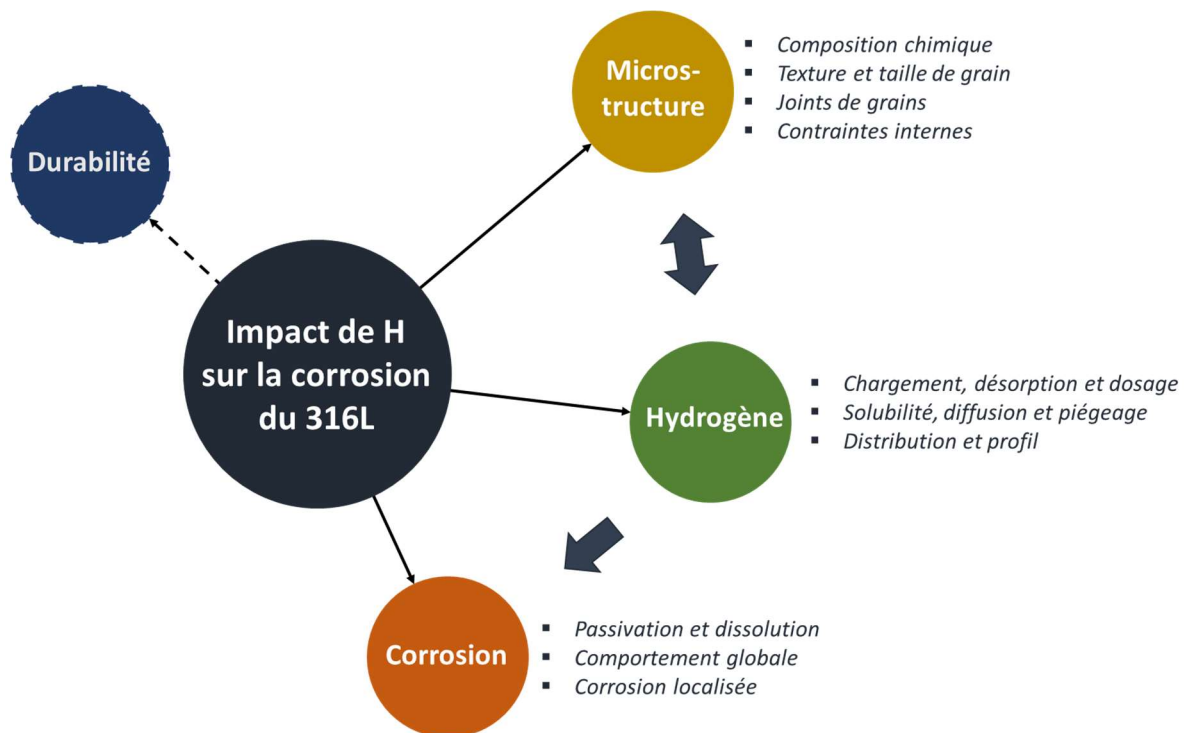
Durabilité

Micro-structure

- Composition chimique
- Texture et taille de grain
- Joints de grains
- Contraintes internes

Impact de H sur la corrosion du 316L

Hydrogène

- Chargement, désorption et dosage
- Solubilité, diffusion et piégeage
- Distribution et profil

Corrosion

- Passivation et dissolution
- Comportement globale
- Corrosion localisée